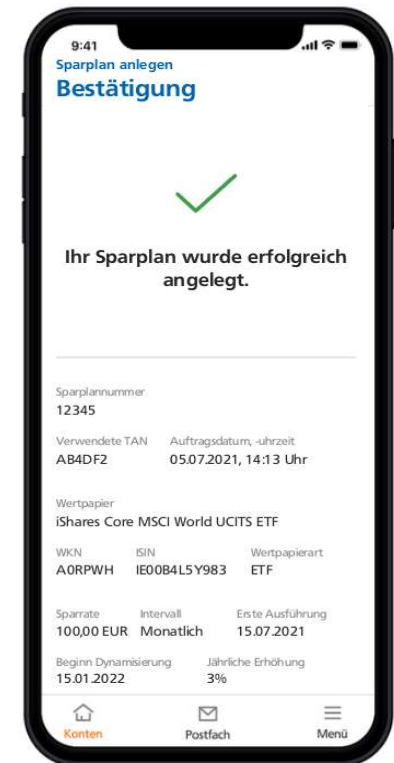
9:41
Sparplan anlegen
Bestätigung

Ihr Sparplan wurde erfolgreich angelegt.

Sparplannummer
12345

Verwendete TAN
AB4DF2

Auftragsdatum, -uhrzeit
05.07.2021, 14:13 Uhr

Wertpapier
iShares Core MSCI World UCITS ETF

WKN
A0RPWH

ISIN
IE00B4L5Y983

Wertpapierart
ETF

Sparrate
100,00 EUR

Intervall
Monatlich

Erste Ausführung
15.07.2021

Beginn Dynamisierung
15.01.2022

Jährliche Erhöhung
3%

Konten
Postfach
Menü